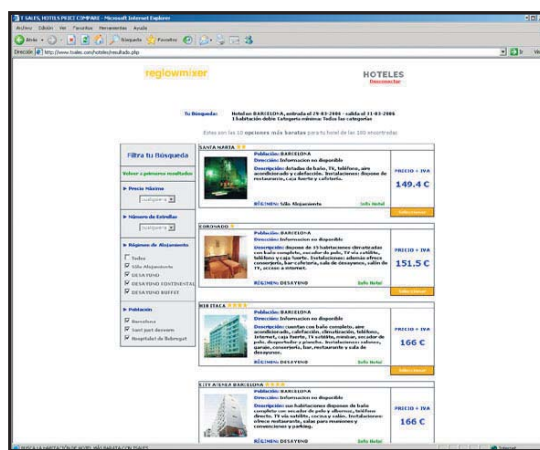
T SALES, HOTELS PRICE COMPARE - Microsoft Internet Explorer

Archivo Edición Ver Favoritos Herramientas Ayuda

Atrás Búsqueda Favoritos

Dirección http://www.tsales.com/hoteles/resultado.php

reglowmixer

HOTELES
Desconectar

Tu Búsqueda: Hotel en BARCELONA, entrada el 29-03-2006 - salida el 31-03-2006
1 habitación doble categoría mínima: Todas las categorías

Estas son las 10 opciones más baratas para tu hotel de las 100 encontradas

Filtra tu Búsqueda

Volver a primeros resultados

Precio Máximo
cualquiera

Número de Estrellas
cualquiera

Régimen de Alojamiento
Todos
Sólo Alojamiento
DESAYUNO
DESAYUNO CONTINENTAL
DESAYUNO BUFFET

Población
Barcelona
Sant Just desvern
Hospitalet de llobregat

SANTA MARTA
Población: BARCELONA
Dirección: Informacion no disponible
Descripción: dotadas de baño, TV, teléfono, aire acondicionado y calefacción. Instalaciones: dispone de restaurante, caja fuerte y cafetería.
RÉGIMEN: Sólo Alojamiento
Info Hotel
PRECIO + IVA
149.4 C
Seleccionar

DORDADO
Población: BARCELONA
Dirección: Informacion no disponible
Descripción: dispone de 33 habitaciones decoradas con baño completo, secador de pelo, TV satélite, teléfono y caja fuerte. Instalaciones: además ofrece conserjería, bar cafetería, sala de desayunos, salón de TV, acceso a internet.
RÉGIMEN: DESAYUNO
Info Hotel
PRECIO + IVA
151.5 C
Seleccionar

HH ITACA
Población: BARCELONA
Dirección: Informacion no disponible
Descripción: cuentan con baño completo, aire acondicionado, calefacción, climatización, teléfono, internet, caja fuerte, TV satélite, minibar, secador de pelo, despertador y plancha. Instalaciones: ofrece garaje, conserjería, bar, restaurante y sala de desayunos.
RÉGIMEN: DESAYUNO
Info Hotel
PRECIO + IVA
166 C
Seleccionar

CITY PARK BARCELONA
Población: BARCELONA
Dirección: Informacion no disponible
Descripción: sus habitaciones disponen de baño completo con secador de pelo y albornoz, teléfono directo, TV vía satélite, cortes y cable. Instalaciones: ofrece restaurante, salas para reuniones y convenciones y parking.
RÉGIMEN: DESAYUNO
Info Hotel
PRECIO + IVA
166 C

BUSCA LA HABITACIÓN DE HOTEL MÁS BARATA CON TSALES
Internet